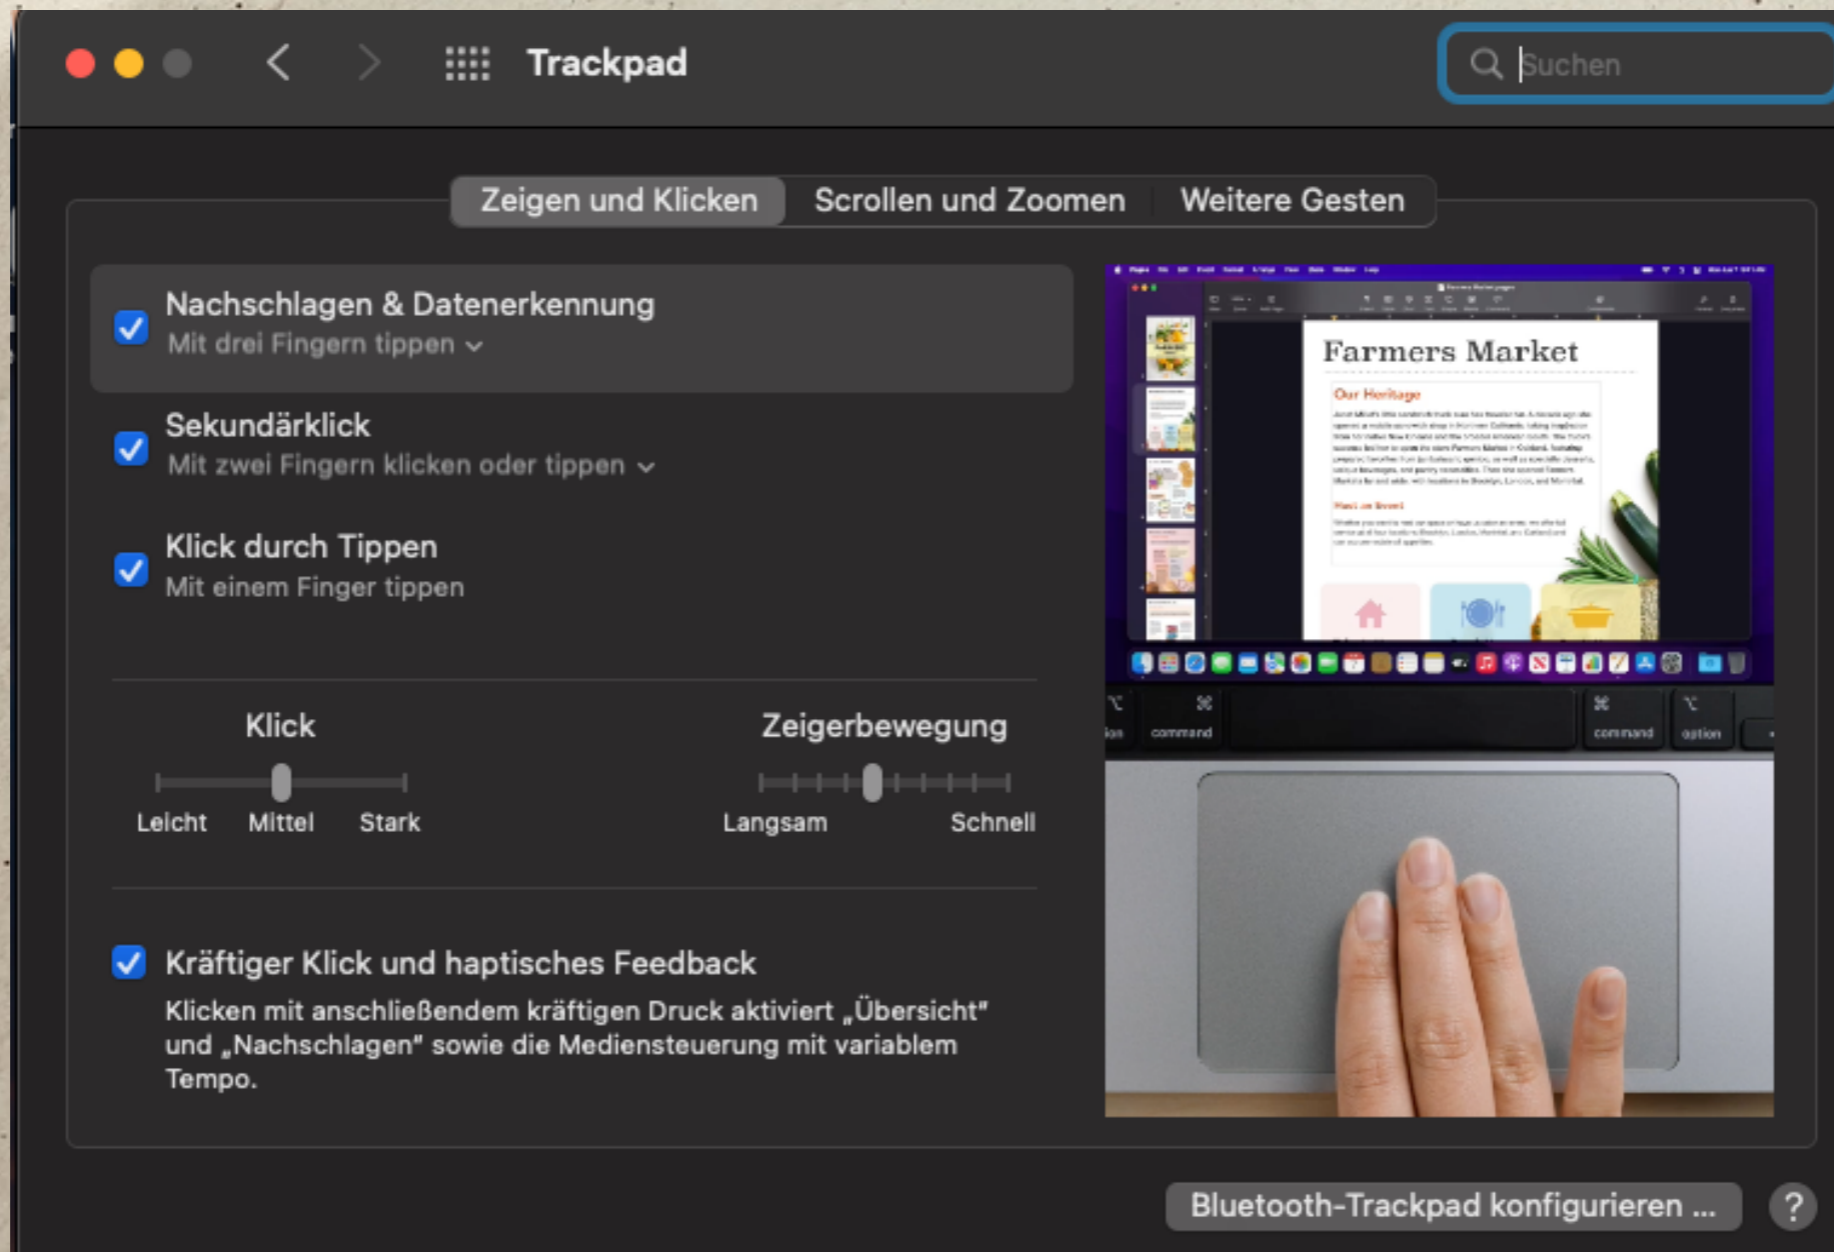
Trackpad

Suchen

Zeigen und Klicken | Scrollen und Zoomen | Weitere Gesten

Nachschlagen & Datenerkennung
Mit drei Fingern tippen

Sekundärklick
Mit zwei Fingern klicken oder tippen

Klick durch Tippen
Mit einem Finger tippen

Klick
Leicht Mittel Stark

Zeigerbewegung
Langsam Schnell

Kräftiger Klick und haptisches Feedback
Klicken mit anschließendem kräftigen Druck aktiviert „Übersicht" und „Nachschlagen" sowie die Mediensteuerung mit variablem Tempo.

Farmers Market
Our Heritage

command command option

Bluetooth-Trackpad konfigurieren ...

?